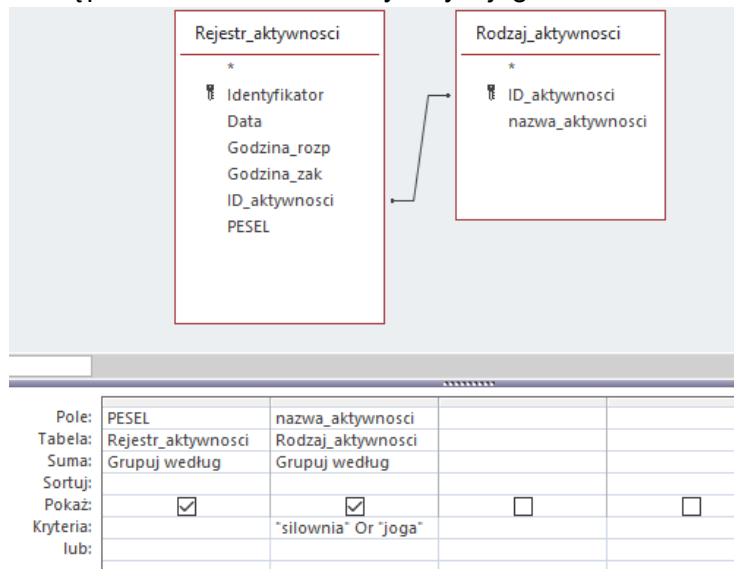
Rejestr_aktywnosci
*
Identyfikator
Data
Godzina_rozp
Godzina_zak
ID_aktywnosci
PESEL

Rodzaj_aktywnosci
*
ID_aktywnosci
nazwa_aktywnosci

| | | | | |
|---|---|---|---|---|
| Pole: | PESEL | nazwa_aktywnosci | | |
| Tabela: | Rejestr_aktywnosci | Rodzaj_aktywnosci | | |
| Suma: | Grupuj według | Grupuj według | | |
| Sortuj: | | | | |
| Pokaż: | ☑ | ☑ | ☐ | ☐ |
| Kryteria: | | "silownia" Or "joga" | | |
| lub: | | | | |